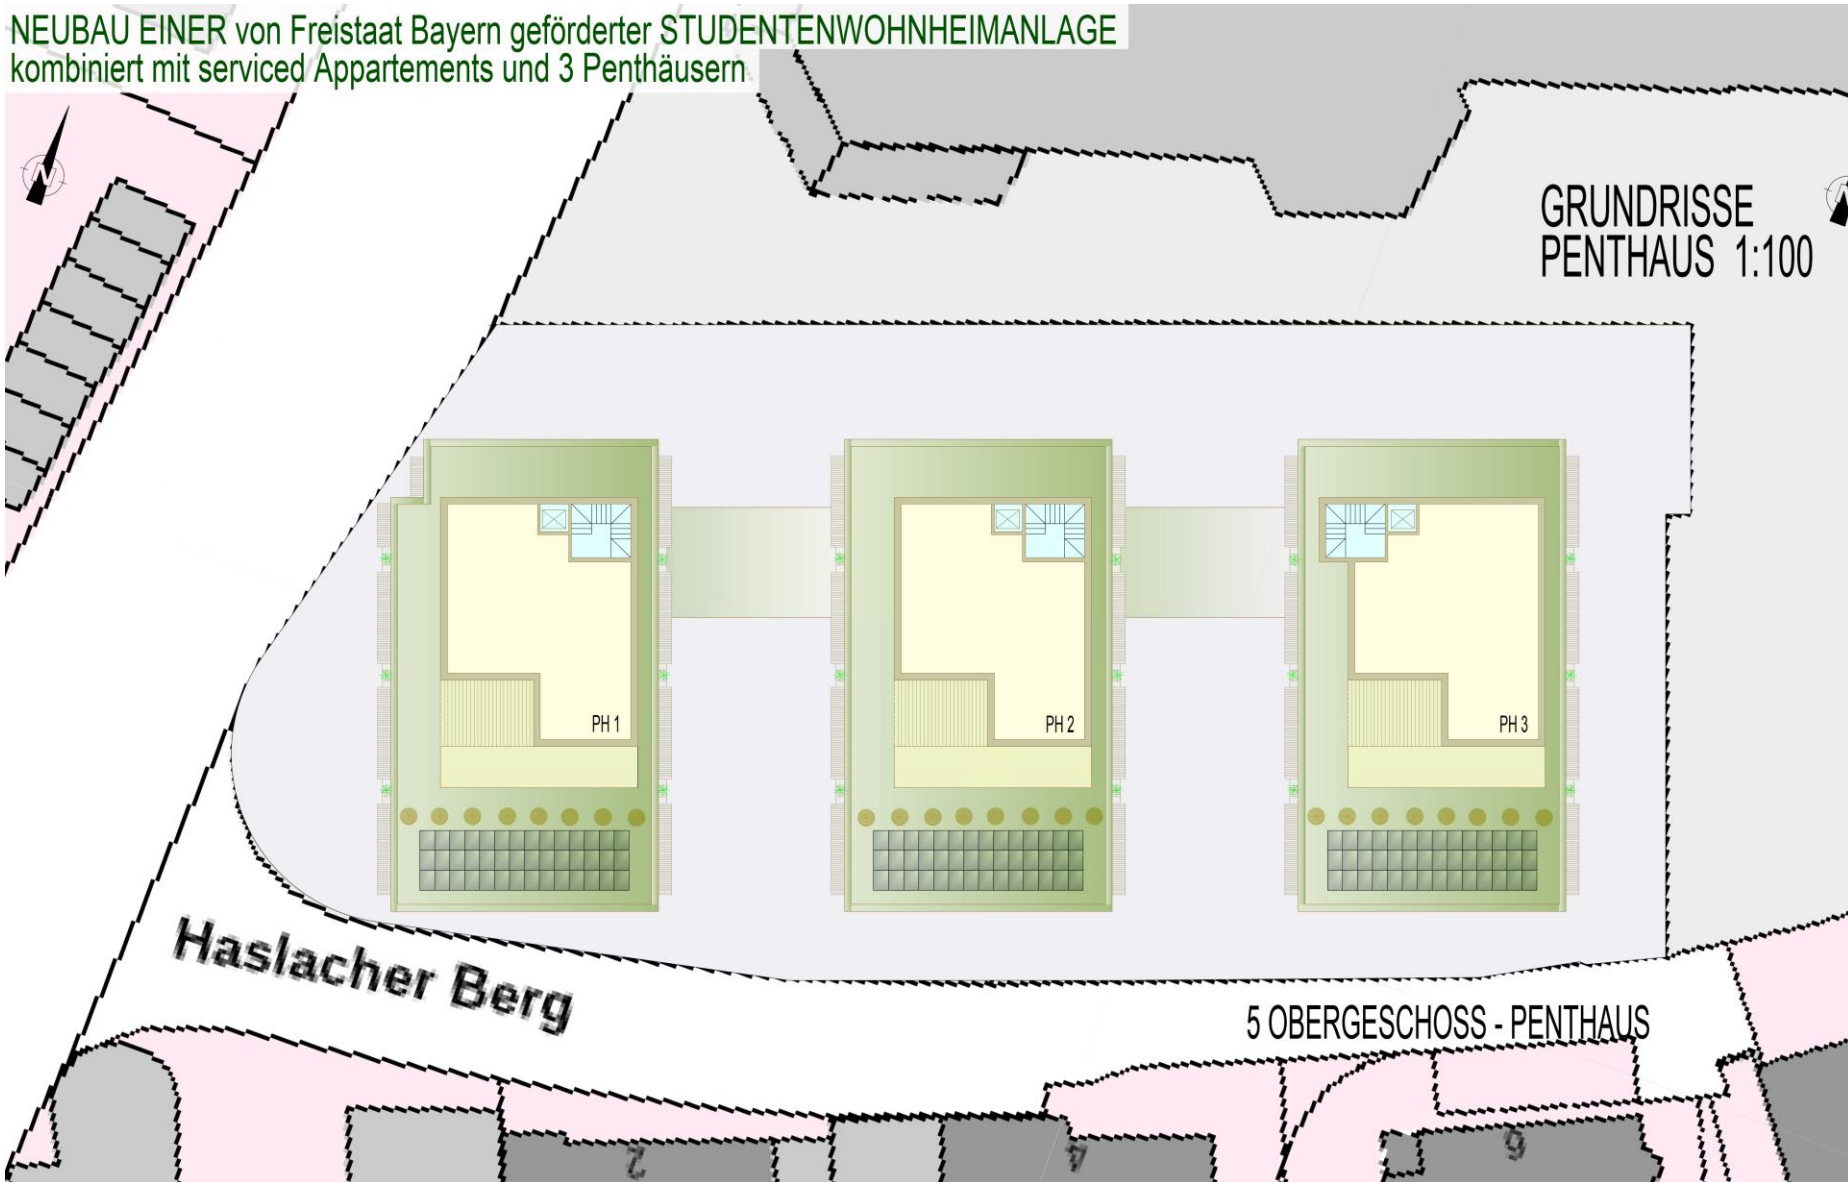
NEUBAU EINER von Freistaat Bayern geförderter STUDENTENWOHNHEIMANLAGE
kombiniert mit serviced Appartements und 3 Penthäusern

GRUNDRISSE
PENTHAUS 1:100

PH 1

PH 2

PH 3

Haslacher Berg

5 OBERGESCHOSS - PENTHAUS

2

4

6